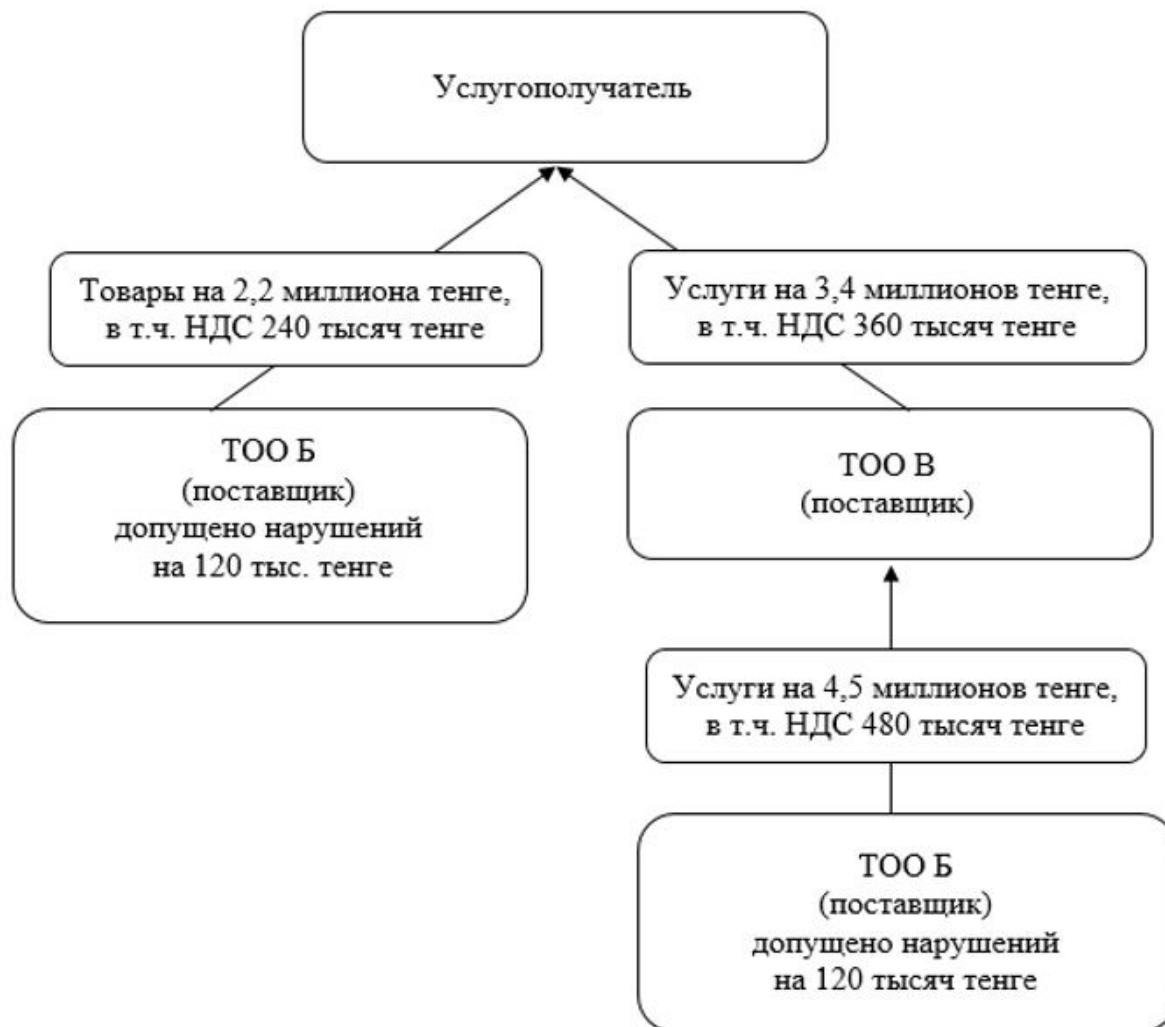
Услугополучатель

Товары на 2,2 миллиона тенге, в т.ч. НДС 240 тысяч тенге

ТОО Б
(поставщик)
допущено нарушений на 120 тыс. тенге

Услуги на 3,4 миллионов тенге, в т.ч. НДС 360 тысяч тенге

ТОО В
(поставщик)

Услуги на 4,5 миллионов тенге, в т.ч. НДС 480 тысяч тенге

ТОО Б
(поставщик)
допущено нарушений на 120 тысяч тенге